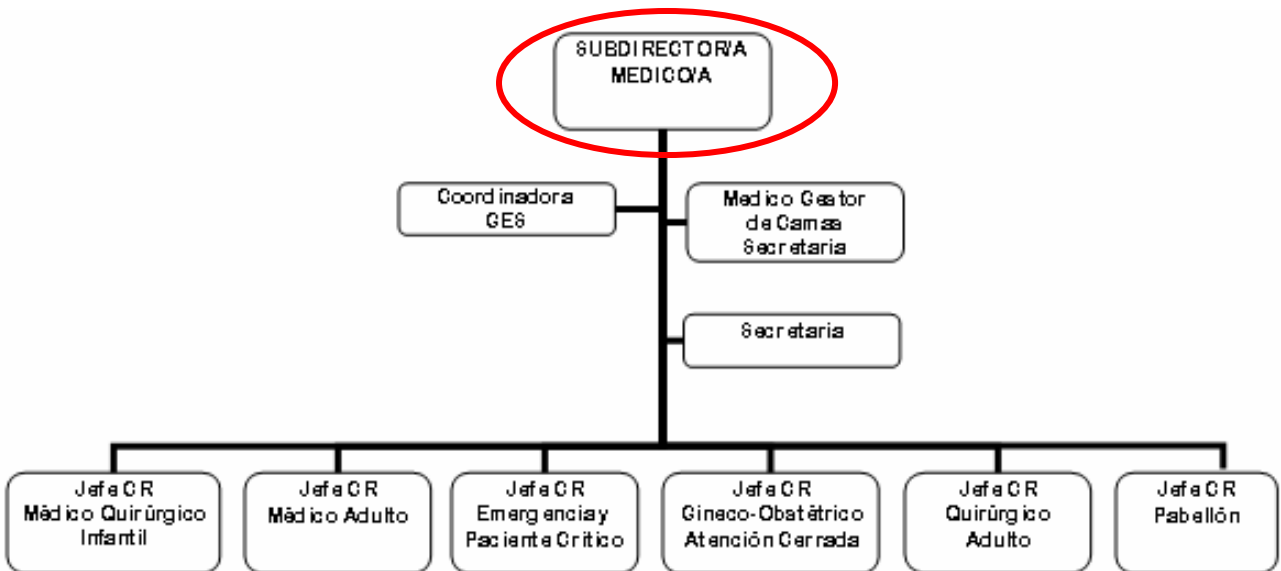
SUBDIRECTOR/A MEDICO/A

Coordinadora GES

Medico Gestor de Camas Secretaria

Secretaria

Jefe CR Médico Quirúrgico Infantil

Jefe CR Médico Adulto

Jefe CR Emergencia y Paciente Crítico

Jefe CR Gineco-Obstétrico Atención Cerrada

Jefe CR Quirúrgico Adulto

Jefe CR Pabellón